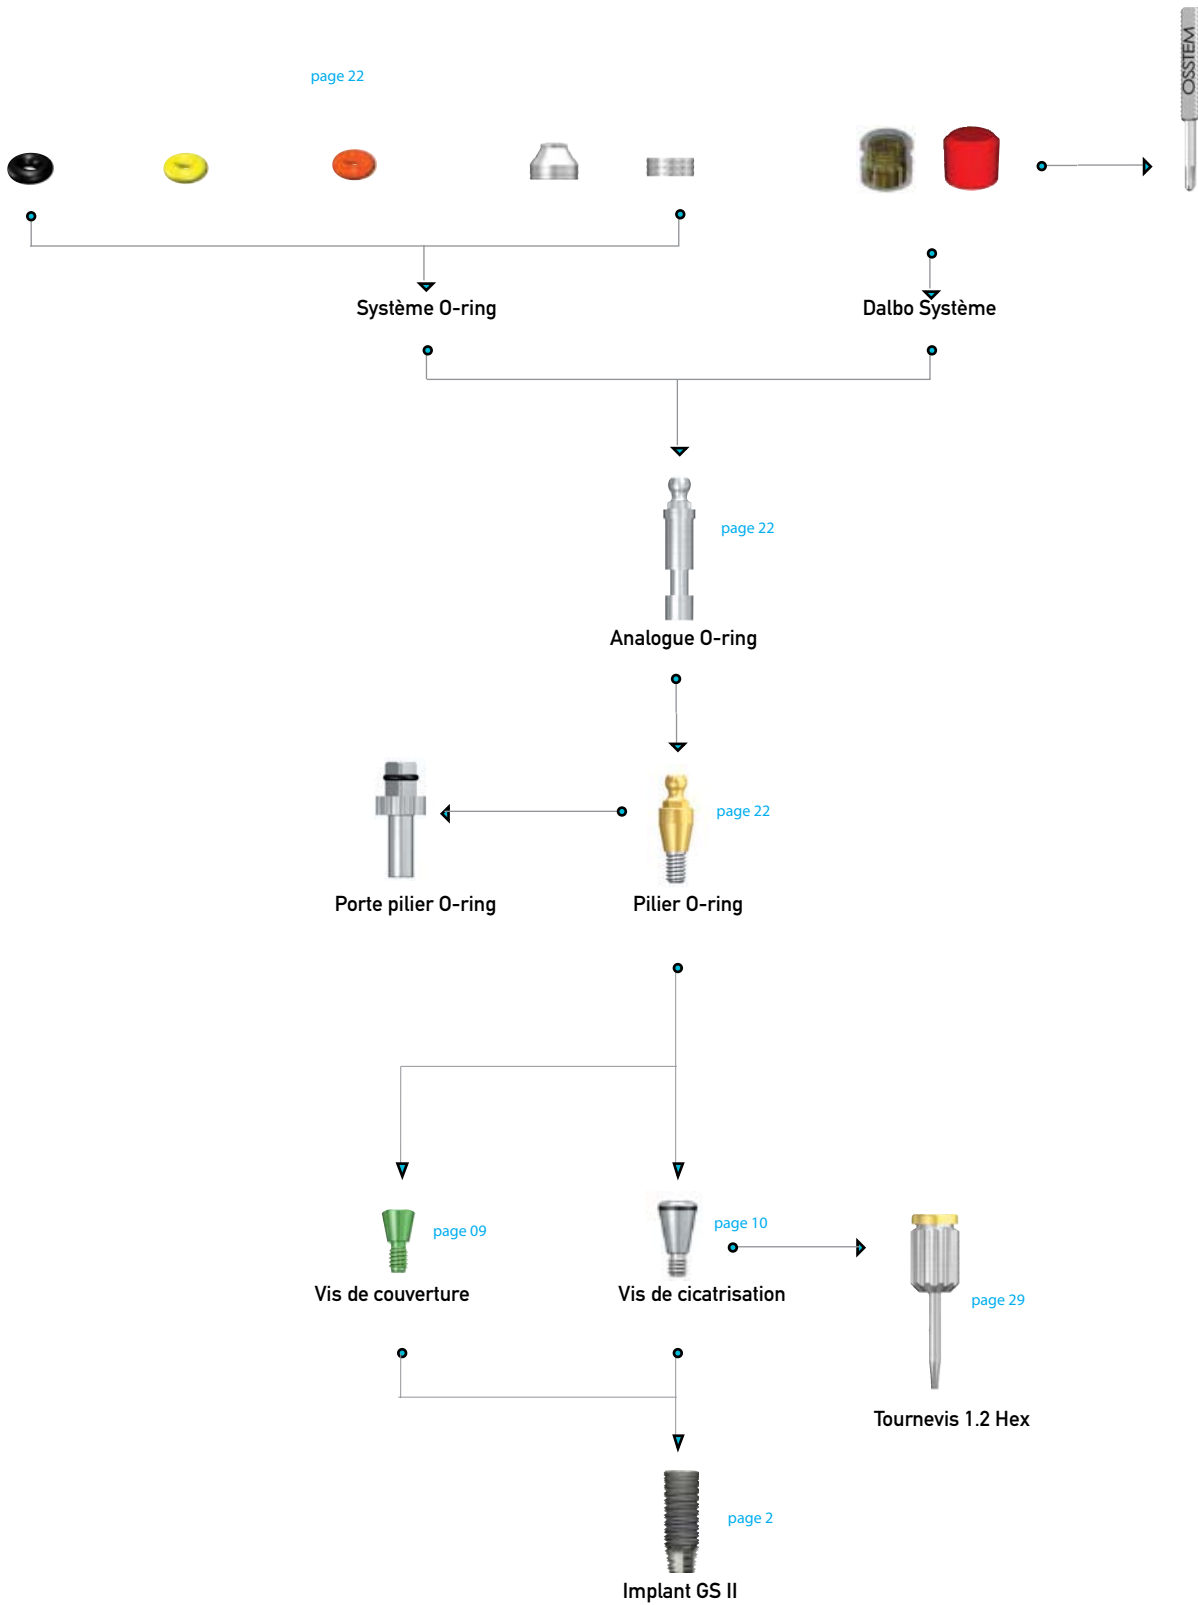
page 22

OSSTEM

Système O-ring

Dalbo Système

page 22

Analogue O-ring

page 22

Porte pilier O-ring

Pilier O-ring

page 09

Vis de couverture

page 10

Vis de cicatrisation

page 29

Tournevis 1.2 Hex

page 2

Implant GS II